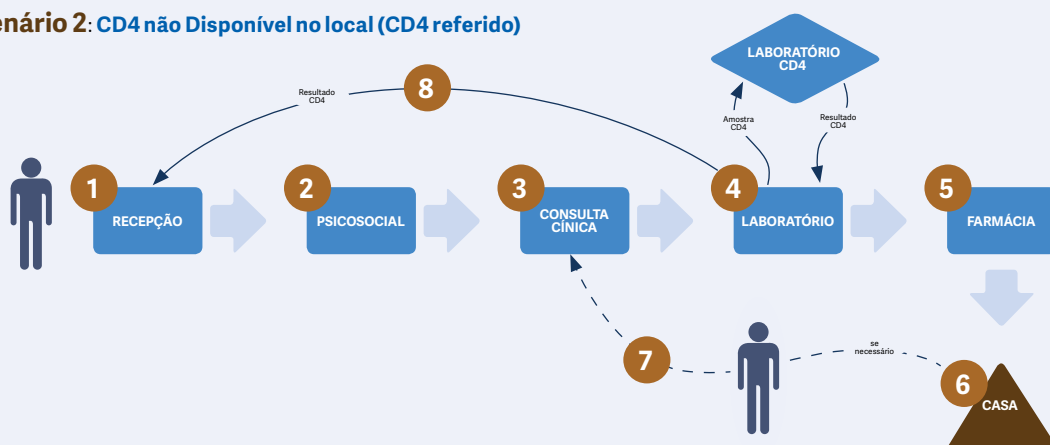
enário 2: CD4 não Disponível no local (CD4 referido)

LABORATÓRIO CD4

8

Resultado CD4

Amostra CD4

Resultado CD4

1 RECEPÇÃO

2 PSICOSOCIAL

3 CONSULTA CÍNICA

4 LABORATÓRIO

5 FARMÁCIA

7

se necessário

6 CASA